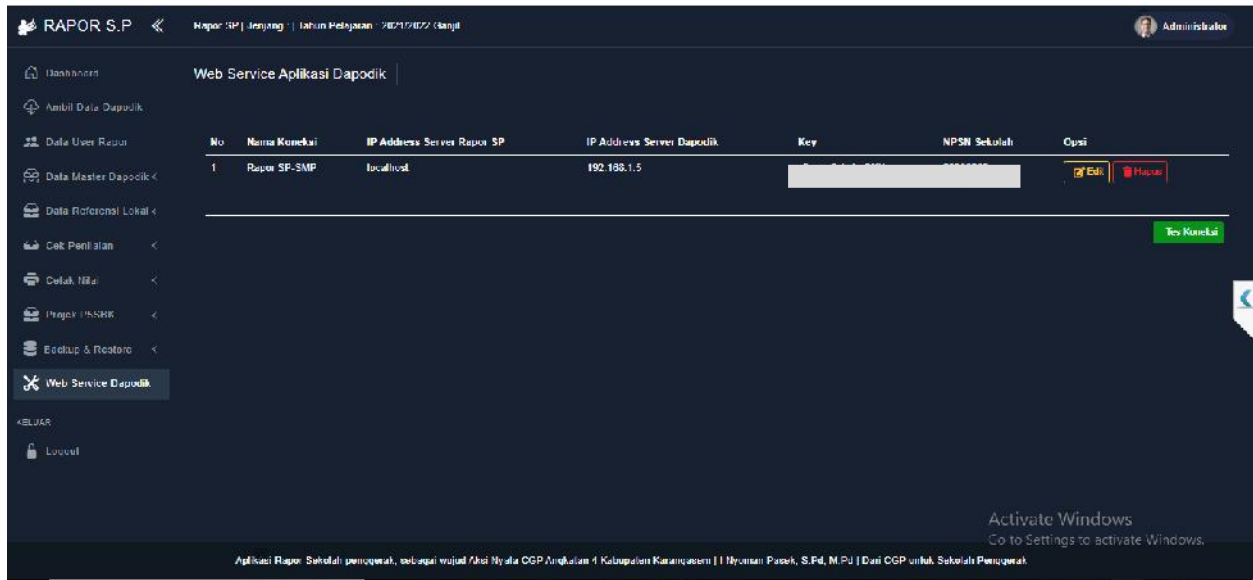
RAPOR S.P «

Rapor SP | Jenjang : | Tahun Pelajaran : 2021/2022 Ganjil

Administrator

Dashboard
Ambil Data Dapodik
Data User Rapor
Data Master Dapodik <
Data Referensi Lokal <
Cek Penilaian <
Cetak Nilai <
Projek P5SBK <
Backup & Restore <
Web Service Dapodik
KELUAR
Logout

Web Service Aplikasi Dapodik

| No | Nama Koneksi | IP Address Server Rapor SP | IP Address Server Dapodik | Key | NPSN Sekolah | Opsi |
|---|---|---|---|---|---|---|
| 1 | Rapor SP-SMP | localhost | 192.168.1.5 | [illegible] | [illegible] | Edit Hapus |

Tes Koneksi

Activate Windows
Go to Settings to activate Windows.

Aplikasi Rapor Sekolah penggerak, sebagai wujud Aksi Nyata CGP Angkatan 4 Kabupaten Karangasem | I Nyoman Pasek, S.Pd, M.Pd | Dari CGP untuk Sekolah Penggerak